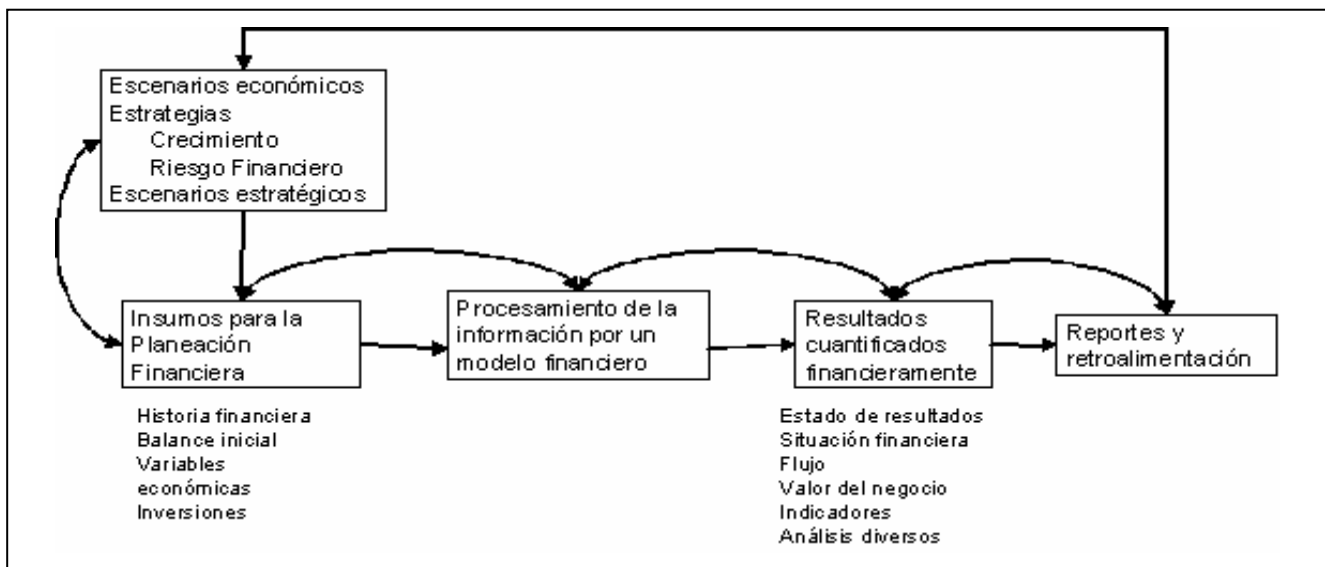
Escenarios económicos
Estrategias
Crecimiento
Riesgo Financiero
Escenarios estratégicos

Insumos para la Planeación Financiera

Historia financiera
Balance inicial
Variables económicas
Inversiones

Procesamiento de la información por un modelo financiero

Resultados cuantificados financieramente

Estado de resultados
Situación financiera
Flujo
Valor del negocio
Indicadores
Análisis diversos

Reportes y retroalimentación